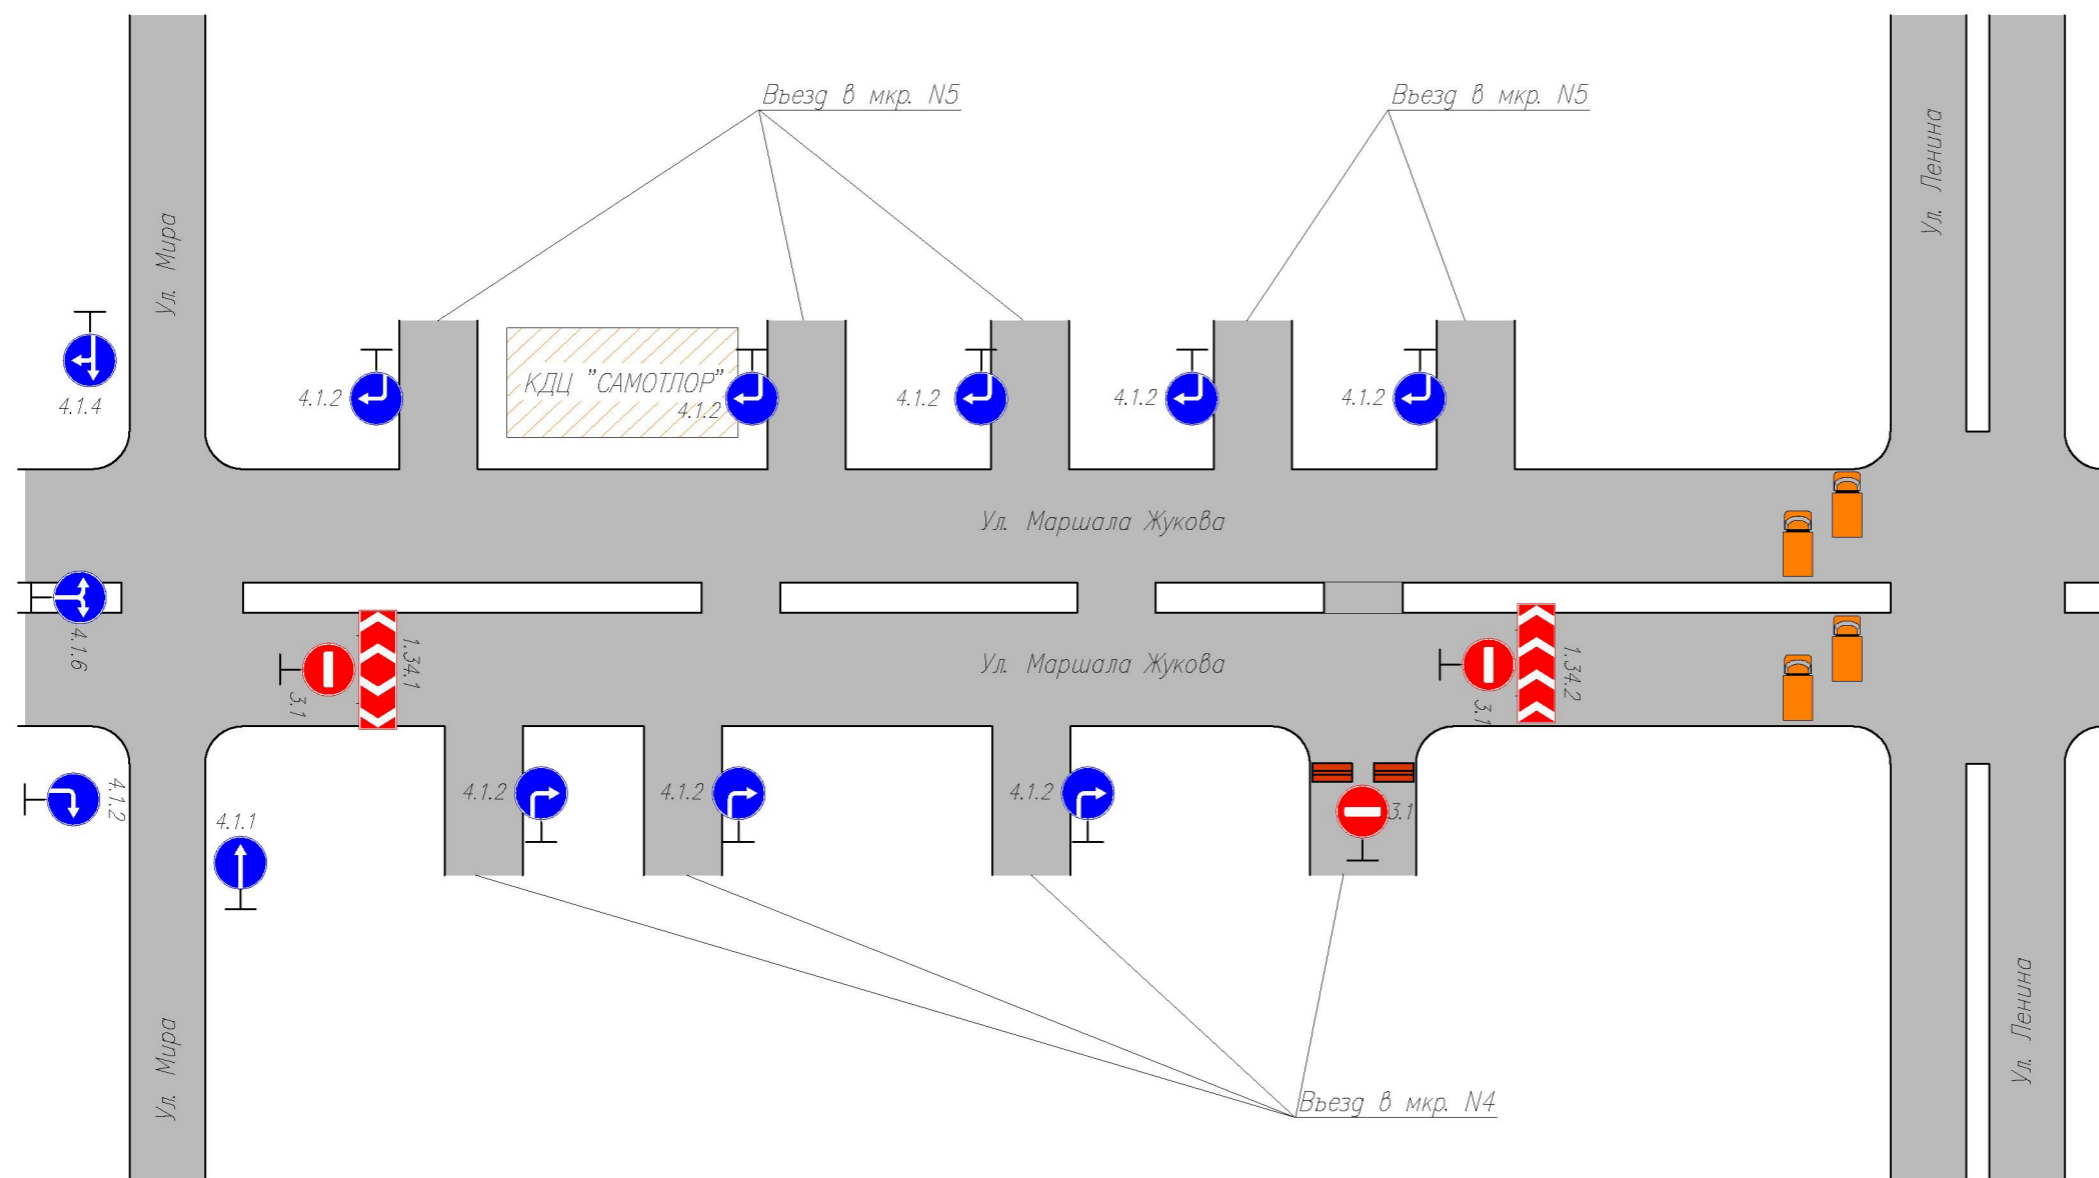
Въезд в мкр. N5

Въезд в мкр. N5

Ул. Мира

Ул. Ленина

4.1.4

4.1.2

КДЦ "САМОТЛОР"

4.1.2

4.1.2

4.1.2

4.1.2

Ул. Маршала Жукова

4.1.6

3.1

1.34.1

Ул. Маршала Жукова

3.1

1.34.2

4.1.2

4.1.1

4.1.2

4.1.2

4.1.2

3.1

Ул. Мира

Ул. Ленина

Въезд в мкр. N4